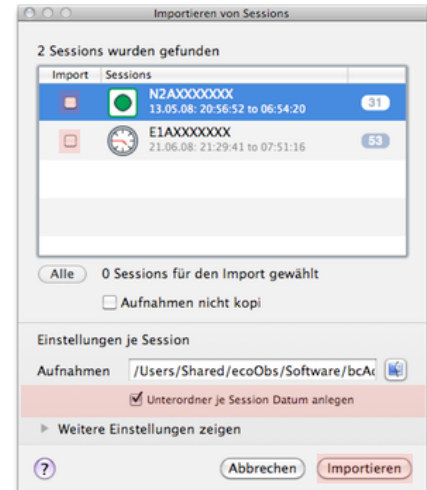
Importieren von Sessions

2 Sessions wurden gefunden

| Import | Sessions | |
|---|---|---|
| | N2AXXXXXXX 13.05.08: 20:56:52 to 06:54:20 | 31 |
| | E1AXXXXXXX 21.06.08: 21:29:41 to 07:51:16 | 53 |

Alle 0 Sessions für den Import gewählt

Aufnahmen nicht kopi

Einstellungen je Session

Aufnahmen /Users/Shared/ecoObs/Software/bcAc

Unterordner je Session Datum anlegen

Weitere Einstellungen zeigen

?

Abbrechen

Importieren